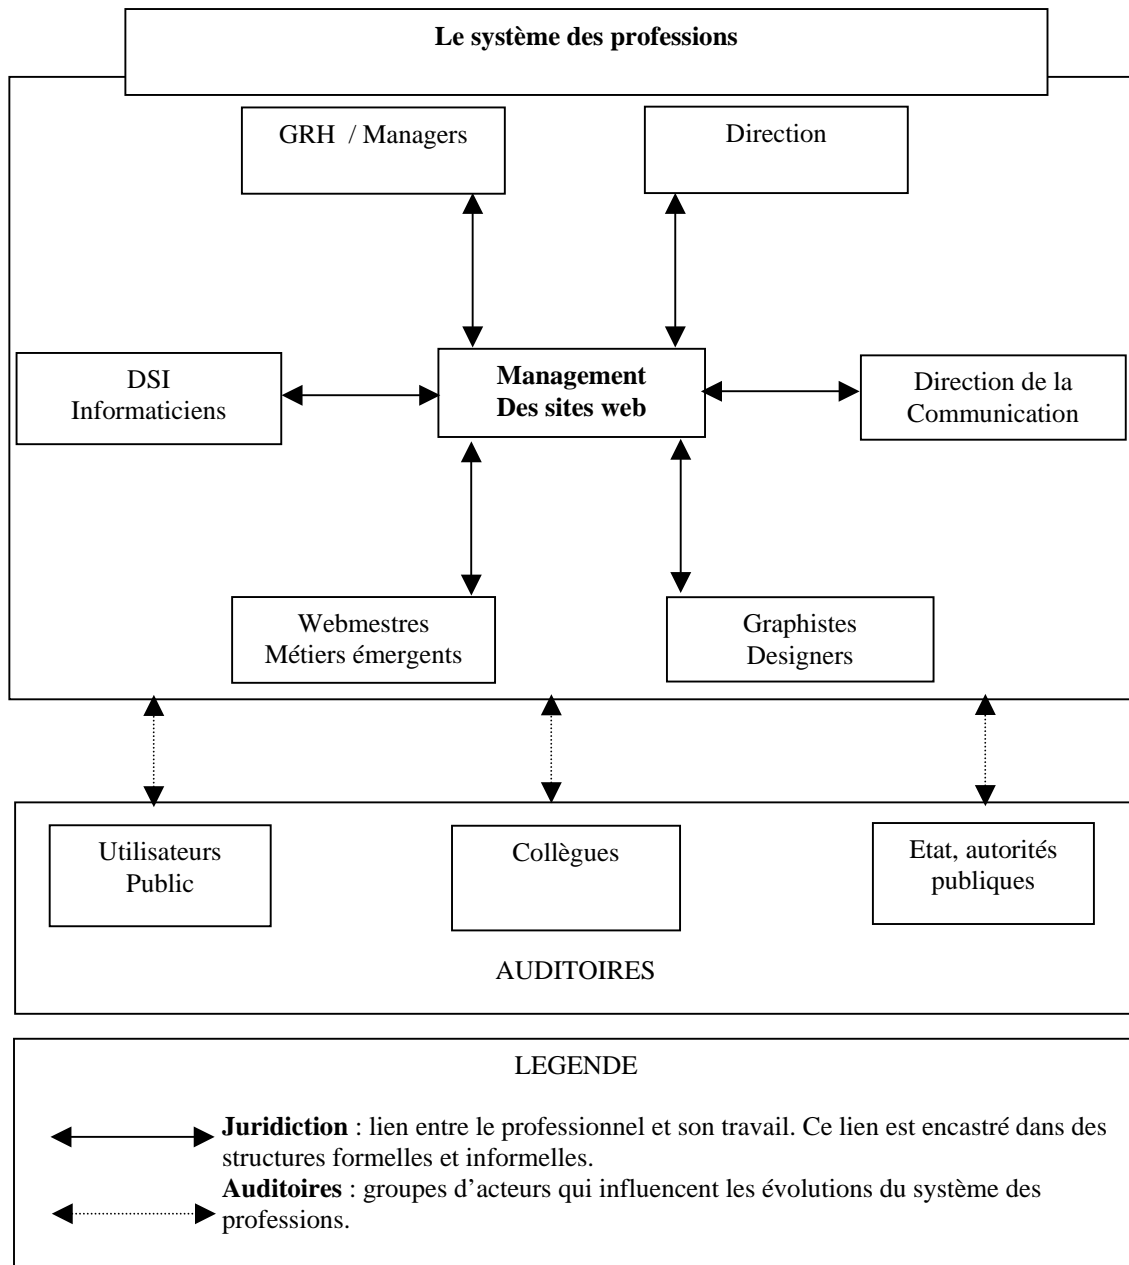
Le système des professions

GRH / Managers

Direction

DSI
Informaticiens

Management
Des sites web

Direction de la
Communication

Webmestres
Métiers émergents

Graphistes
Designers

Utilisateurs
Public

Collègues

Etat, autorités
publiques

AUDITOIRES

LEGENDE

**Juridiction** : lien entre le professionnel et son travail. Ce lien est encastré dans des structures formelles et informelles.

**Auditoires** : groupes d'acteurs qui influencent les évolutions du système des professions.